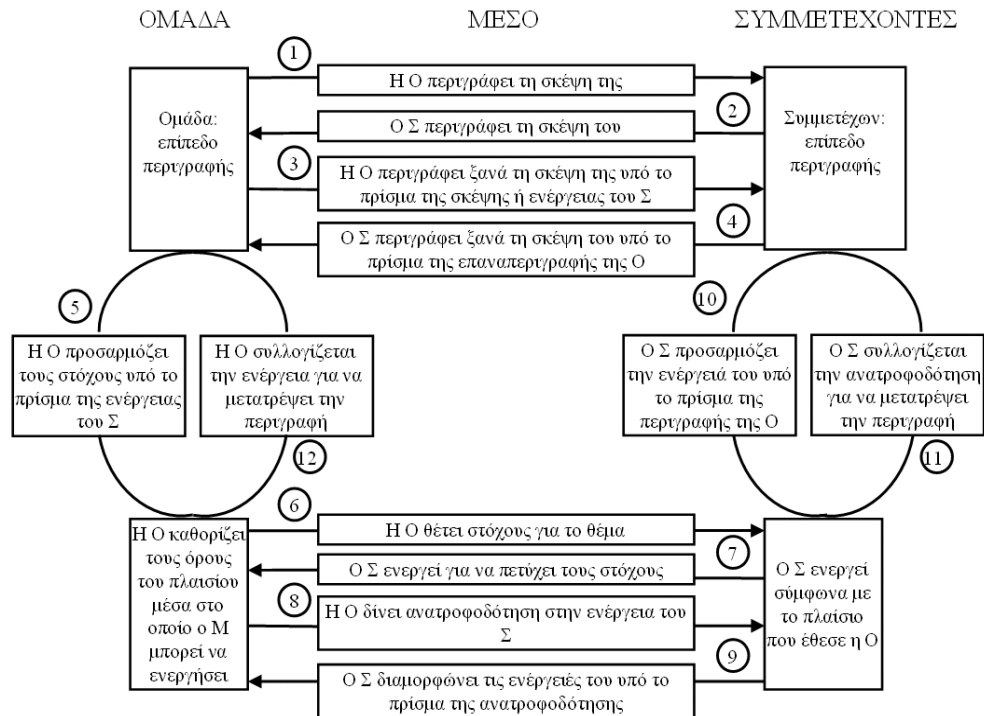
ΟΜΑΔΑ

ΜΕΣΟ

ΣΥΜΜΕΤΕΧΟΝΤΕΣ

1

Η Ο περιγράφει τη σκέψη της

Ομάδα: επίπεδο περιγραφής

2

Ο Σ περιγράφει τη σκέψη του

Συμμετέχων: επίπεδο περιγραφής

3

Η Ο περιγράφει ξανά τη σκέψη της υπό το πρίσμα της σκέψης ή ενέργειας του Σ

4

Ο Σ περιγράφει ξανά τη σκέψη του υπό το πρίσμα της επαναπεριγραφής της Ο

5

10

Η Ο προσαρμόζει τους στόχους υπό το πρίσμα της ενέργειας του Σ

Η Ο συλλογίζεται την ενέργεια για να μετατρέψει την περιγραφή

Ο Σ προσαρμόζει την ενέργειά του υπό το πρίσμα της περιγραφής της Ο

Ο Σ συλλογίζεται την ανατροφοδότηση για να μετατρέψει την περιγραφή

12

11

6

Η Ο θέτει στόχους για το θέμα

Η Ο καθορίζει τους όρους του πλαισίου μέσα στο οποίο ο Μ μπορεί να ενεργήσει

7

Ο Σ ενεργεί για να πετύχει τους στόχους

Ο Σ ενεργεί σύμφωνα με το πλαίσιο που έθεσε η Ο

8

Η Ο δίνει ανατροφοδότηση στην ενέργεια του Σ

9

Ο Σ διαμορφώνει τις ενέργειές του υπό το πρίσμα της ανατροφοδότησης